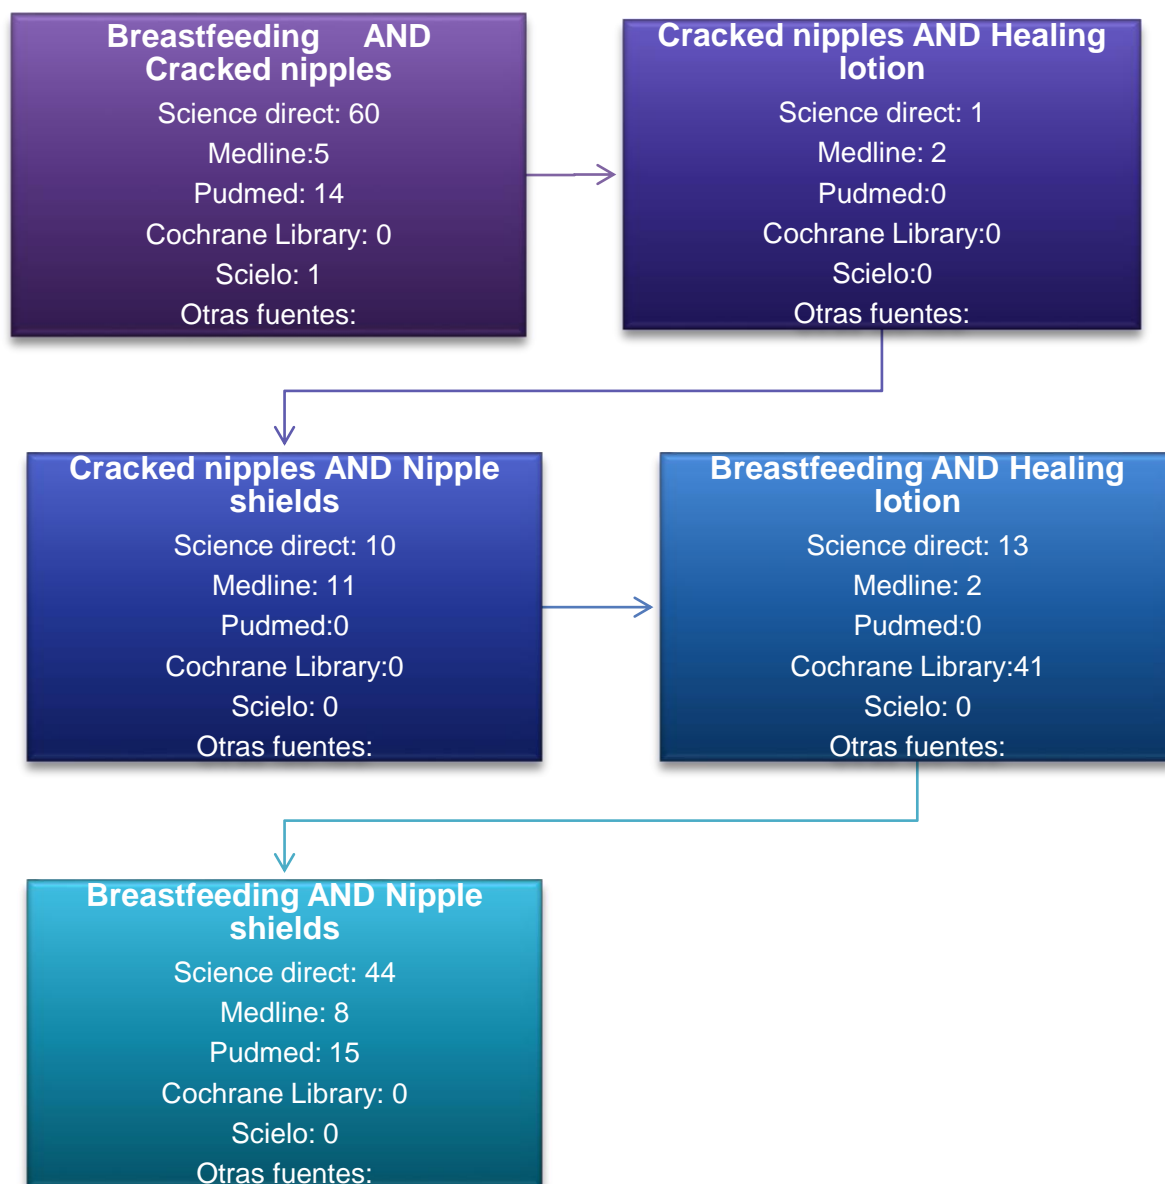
Breastfeeding AND Cracked nipples
Science direct: 60
Medline:5
Pudmed: 14
Cochrane Library: 0
Scielo: 1
Otras fuentes:

Cracked nipples AND Healing lotion
Science direct: 1
Medline: 2
Pudmed:0
Cochrane Library:0
Scielo:0
Otras fuentes:

Cracked nipples AND Nipple shields
Science direct: 10
Medline: 11
Pudmed:0
Cochrane Library:0
Scielo: 0
Otras fuentes:

Breastfeeding AND Healing lotion
Science direct: 13
Medline: 2
Pudmed:0
Cochrane Library:41
Scielo: 0
Otras fuentes:

Breastfeeding AND Nipple shields
Science direct: 44
Medline: 8
Pudmed: 15
Cochrane Library: 0
Scielo: 0
Otras fuentes: